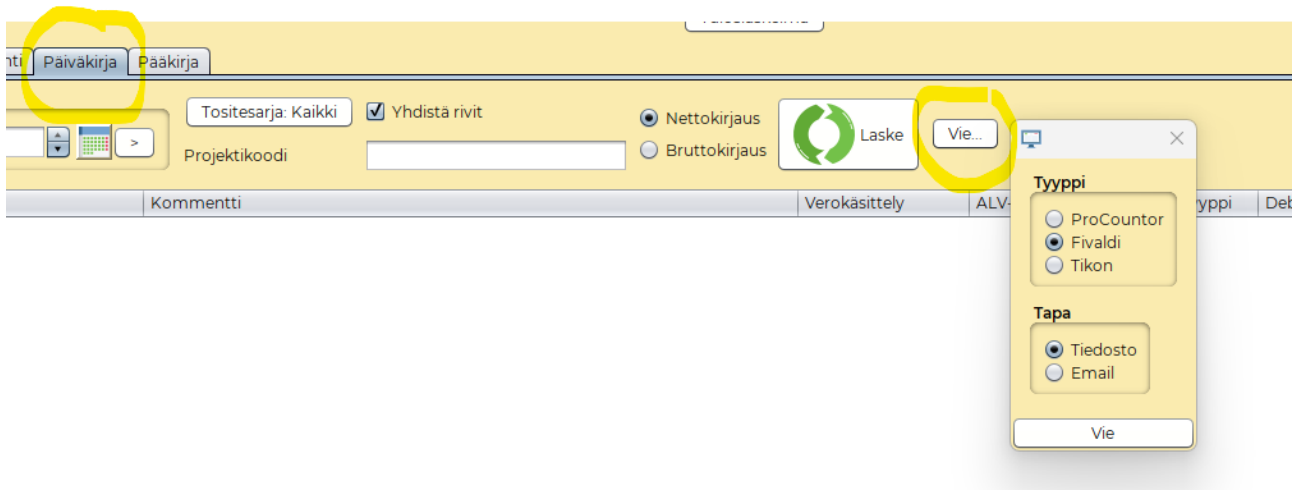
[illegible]

nti Päiväkirja Pääkirja

> Tositesarja: Kaikki

Yhdistä rivit

Projektikoodi

Nettokirjaus

Bruttokirjaus

Laske

Vie...

Kommentti

Verokäsittely

ALV-

yyppi

Deb

Tyyppi

ProCountor

Fivaldi

Tikon

Tapa

Tiedosto

Email

Vie